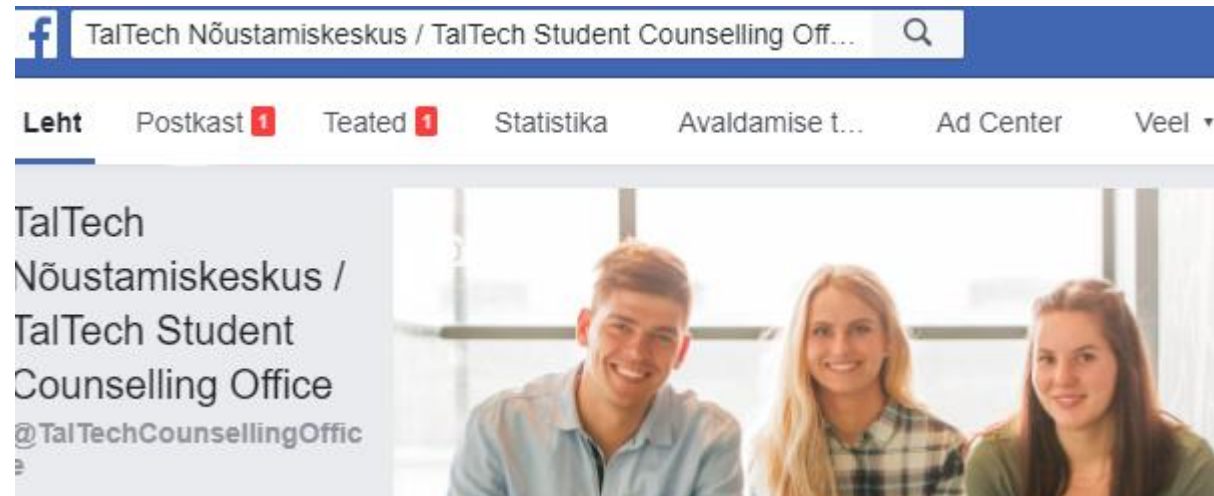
f TalTech Nõustamiskeskus / TalTech Student Counselling Off...

Leht Postkast 1 Teated 1 Statistika Avaldamise t... Ad Center Veel ▾

TalTech Nõustamiskeskus / TalTech Student Counselling Office
@TalTechCounsellingOffice